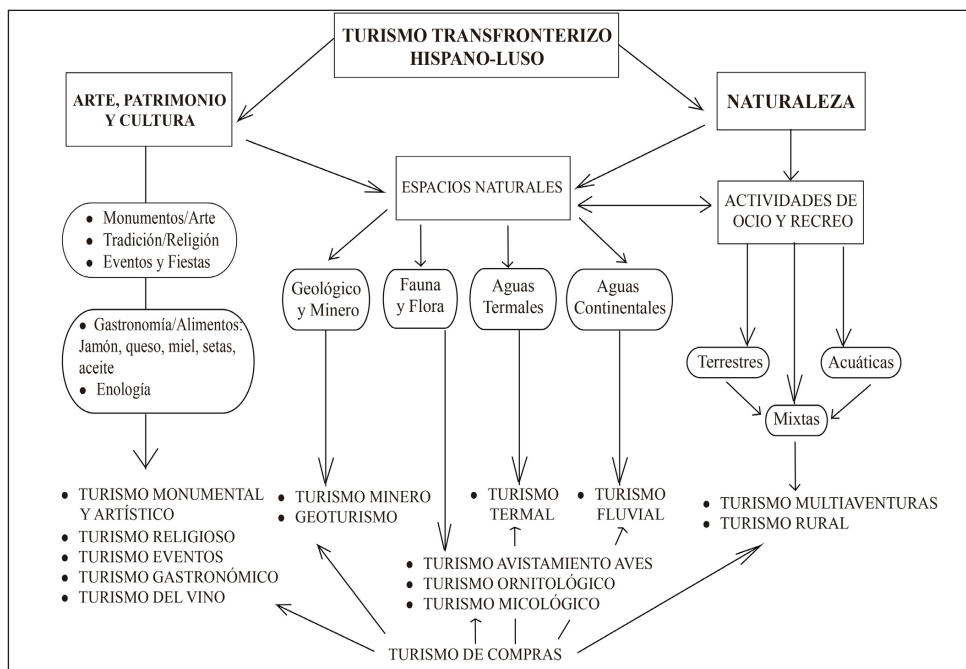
TURISMO TRANSFRONTERIZO HISPANO-LUSO

ARTE, PATRIMONIO Y CULTURA

NATURALEZA

ESPACIOS NATURALES

ACTIVIDADES DE OCIO Y RECREO

• Monumentos/Arte
• Tradición/Religión
• Eventos y Fiestas

• Gastronomía/Alimentos: Jamón, queso, miel, setas, aceite
• Enología

Geológico y Minero

Fauna y Flora

Aguas Termales

Aguas Continentales

Terrestres

Acuáticas

Mixtas

• TURISMO MONUMENTAL Y ARTÍSTICO
• TURISMO RELIGIOSO
• TURISMO EVENTOS
• TURISMO GASTRONÓMICO
• TURISMO DEL VINO

• TURISMO MINERO
• GEOTURISMO

• TURISMO TERMAL

• TURISMO FLUVIAL

• TURISMO MULTIAVENTURAS
• TURISMO RURAL

• TURISMO AVISTAMIENTO AVES
• TURISMO ORNITOLÓGICO
• TURISMO MICOLÓGICO

TURISMO DE COMPRAS